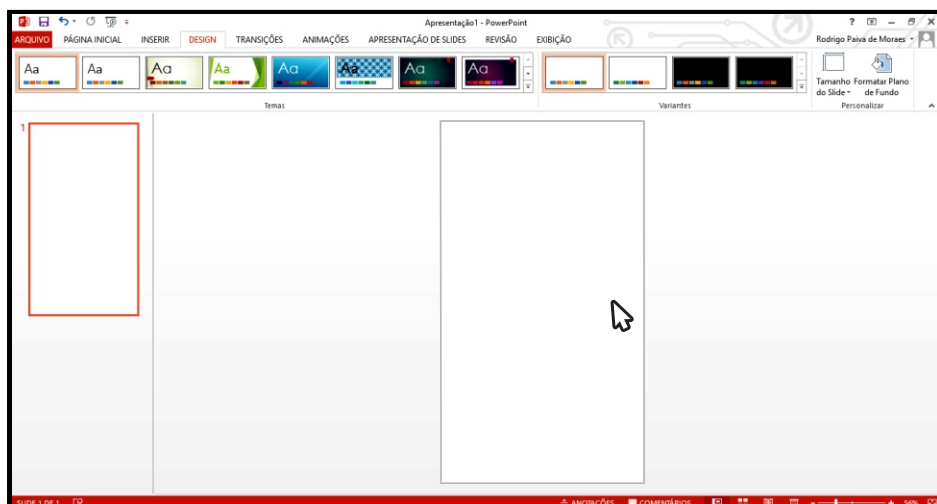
Apresentação1 - PowerPoint

? – ✕

ARQUIVO PÁGINA INICIAL INSERIR DESIGN TRANSIÇÕES ANIMAÇÕES APRESENTAÇÃO DE SLIDES REVISÃO EXIBIÇÃO

Rodrigo Paiva de Moraes

Aa Aa Aa Aa Aa Aa Aa Aa

Temas

Variantes

Tamanho do Slide Formatar Plano de Fundo

Personalizar

1

SLIDE 1 DE 1

ANOTAÇÕES COMENTÁRIOS

56%